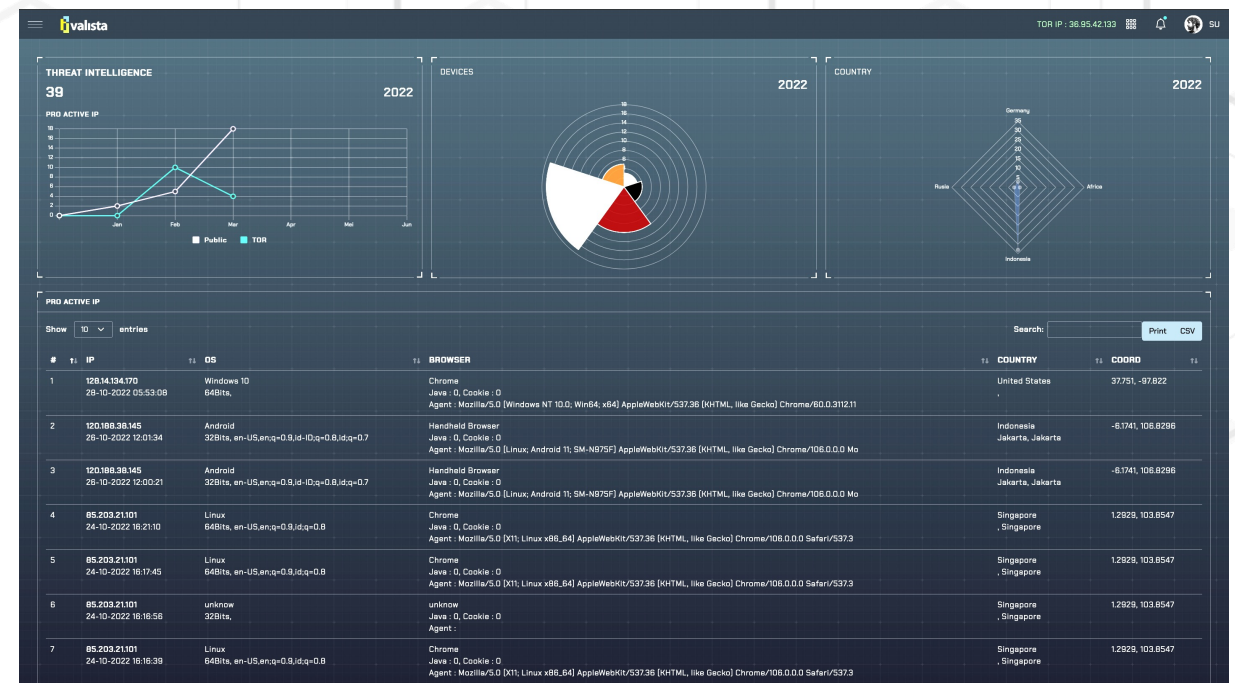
valista

TOR IP : 36.95.42.133

SU

THREAT INTELLIGENCE

39

2022

PRO ACTIVE IP

18
16
14
12
10
8
6
4
2
0

Jan Feb Mar Apr Mei Jun

Public TOR

DEVICES

2022

18
16
14
12
10
8
6
4
2

COUNTRY

2022

Germany
35
30
25
20
15
10
5
0

Rusia

Africa

Indonesia

PRO ACTIVE IP

Show 10 entries

Search:

Print CSV

| # | IP | OS | BROWSER | COUNTRY | COORD |
|---|---|---|---|---|---|
| 1 | 128.14.134.170 28-10-2022 05:53:08 | Windows 10 64Bits, | Chrome Java : 0, Cookie : 0 Agent : Mozilla/5.0 (Windows NT 10.0; Win64; x64) AppleWebKit/537.36 (KHTML, like Gecko) Chrome/60.0.3112.11 | United States , | 37.751, -97.822 |
| 2 | 120.188.38.145 26-10-2022 12:01:34 | Android 32Bits, en-US,en;q=0.9,id-ID;q=0.8,id;q=0.7 | Handheld Browser Java : 0, Cookie : 0 Agent : Mozilla/5.0 (Linux; Android 11; SM-N975F) AppleWebKit/537.36 (KHTML, like Gecko) Chrome/106.0.0.0 Mo | Indonesia Jakarta, Jakarta | -6.1741, 106.8296 |
| 3 | 120.188.38.145 26-10-2022 12:00:21 | Android 32Bits, en-US,en;q=0.9,id-ID;q=0.8,id;q=0.7 | Handheld Browser Java : 0, Cookie : 0 Agent : Mozilla/5.0 (Linux; Android 11; SM-N975F) AppleWebKit/537.36 (KHTML, like Gecko) Chrome/106.0.0.0 Mo | Indonesia Jakarta, Jakarta | -6.1741, 106.8296 |
| 4 | 85.203.21.101 24-10-2022 16:21:10 | Linux 64Bits, en-US,en;q=0.9,id;q=0.8 | Chrome Java : 0, Cookie : 0 Agent : Mozilla/5.0 (X11; Linux x86_64) AppleWebKit/537.36 (KHTML, like Gecko) Chrome/106.0.0.0 Safari/537.3 | Singapore , Singapore | 1.2929, 103.8547 |
| 5 | 85.203.21.101 24-10-2022 16:17:45 | Linux 64Bits, en-US,en;q=0.9,id;q=0.8 | Chrome Java : 0, Cookie : 0 Agent : Mozilla/5.0 (X11; Linux x86_64) AppleWebKit/537.36 (KHTML, like Gecko) Chrome/106.0.0.0 Safari/537.3 | Singapore , Singapore | 1.2929, 103.8547 |
| 6 | 85.203.21.101 24-10-2022 16:16:56 | unknow 32Bits, | unknow Java : 0, Cookie : 0 Agent : | Singapore , Singapore | 1.2929, 103.8547 |
| 7 | 85.203.21.101 24-10-2022 16:16:39 | Linux 64Bits, en-US,en;q=0.9,id;q=0.8 | Chrome Java : 0, Cookie : 0 Agent : Mozilla/5.0 (X11; Linux x86_64) AppleWebKit/537.36 (KHTML, like Gecko) Chrome/106.0.0.0 Safari/537.3 | Singapore , Singapore | 1.2929, 103.8547 |